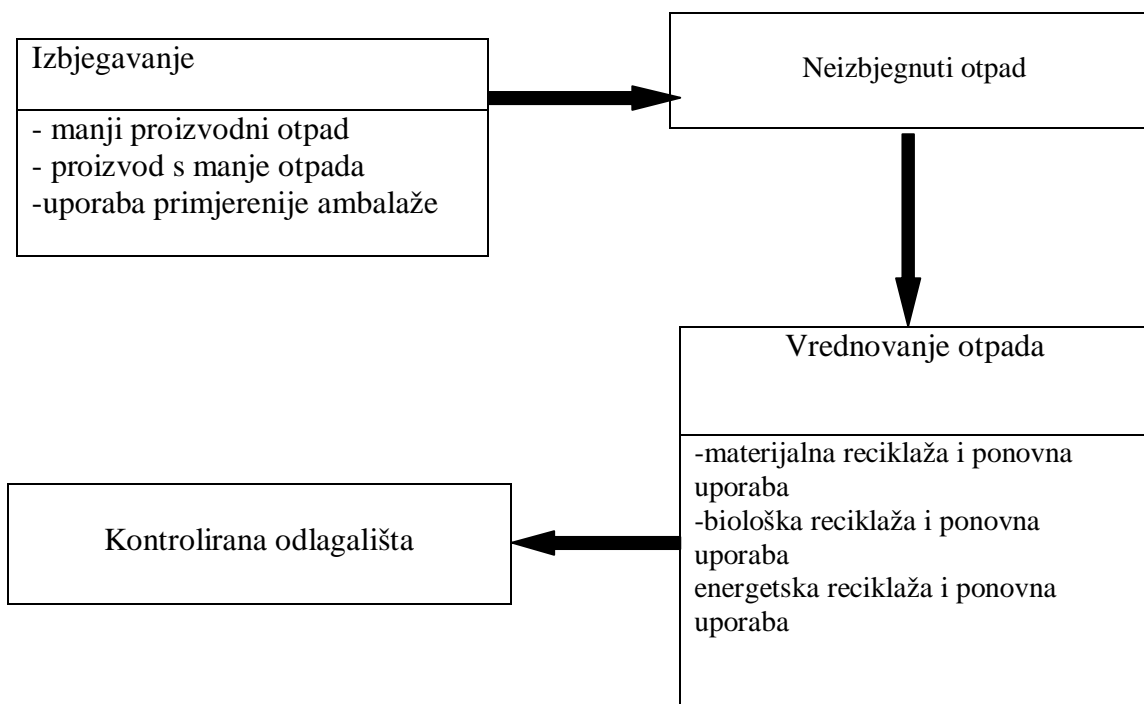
Izbjegavanje

- manji proizvodni otpad
- proizvod s manje otpada
-uporaba primjerenije ambalaže

Neizbjegnuti otpad

Vrednovanje otpada

-materijalna reciklaža i ponovna uporaba
-biološka reciklaža i ponovna uporaba
energetska reciklaža i ponovna uporaba

Kontrolirana odlagališta